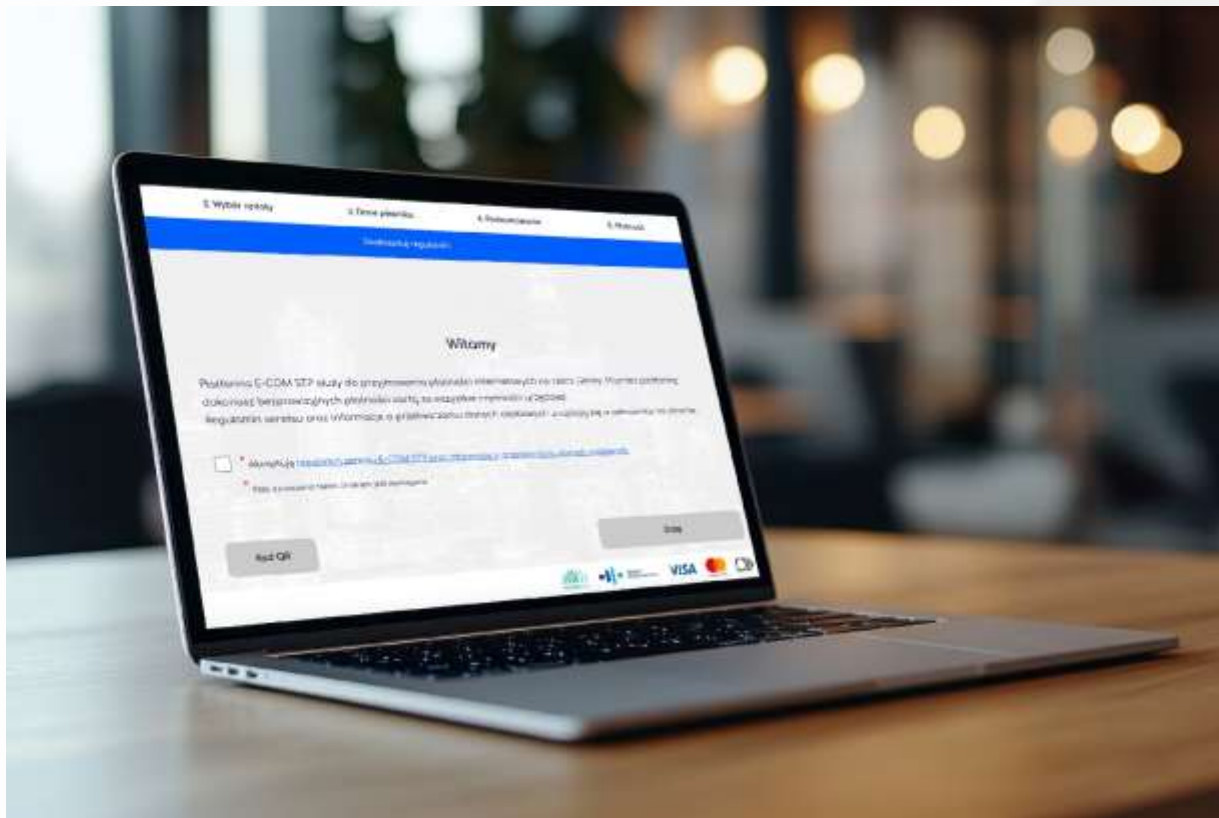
1. Wybór opłaty

2. Dane płatnika

4. Podsumowanie

5. Płatność

Akceptacja regulaminu

Witamy

Platforma E-COM STP służy do przyjmowania płatności internetowych na rzecz Gminy. Wyżej platformę dokonasz bezprowizyjnych płatności szybko za wszystkie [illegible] urzędu. Regulamin serwisu oraz Informacja o przetwarzaniu danych osobowych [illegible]

* Akceptuję regulamin serwisu E-COM STP oraz Informację o przetwarzaniu danych osobowych

* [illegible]

Dalej

Kod QR

VISA